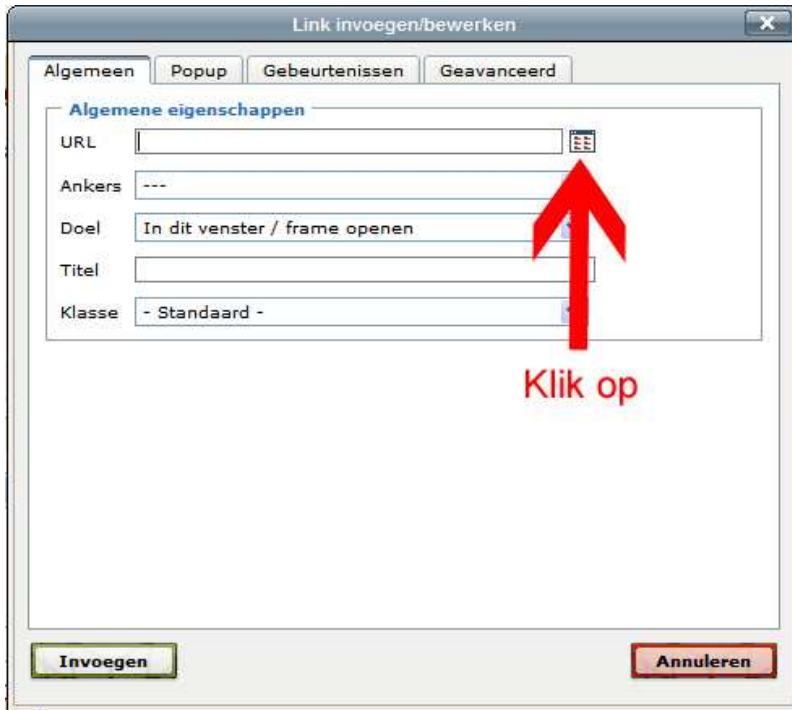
Link invoegen/bewerken

Algemeen | Popup | Gebeurtenissen | Geavanceerd

Algemene eigenschappen

URL

Ankers ---

Doel In dit venster / frame openen

Titel

Klasse - Standaard -

Klik op

Invoegen

Annuleren